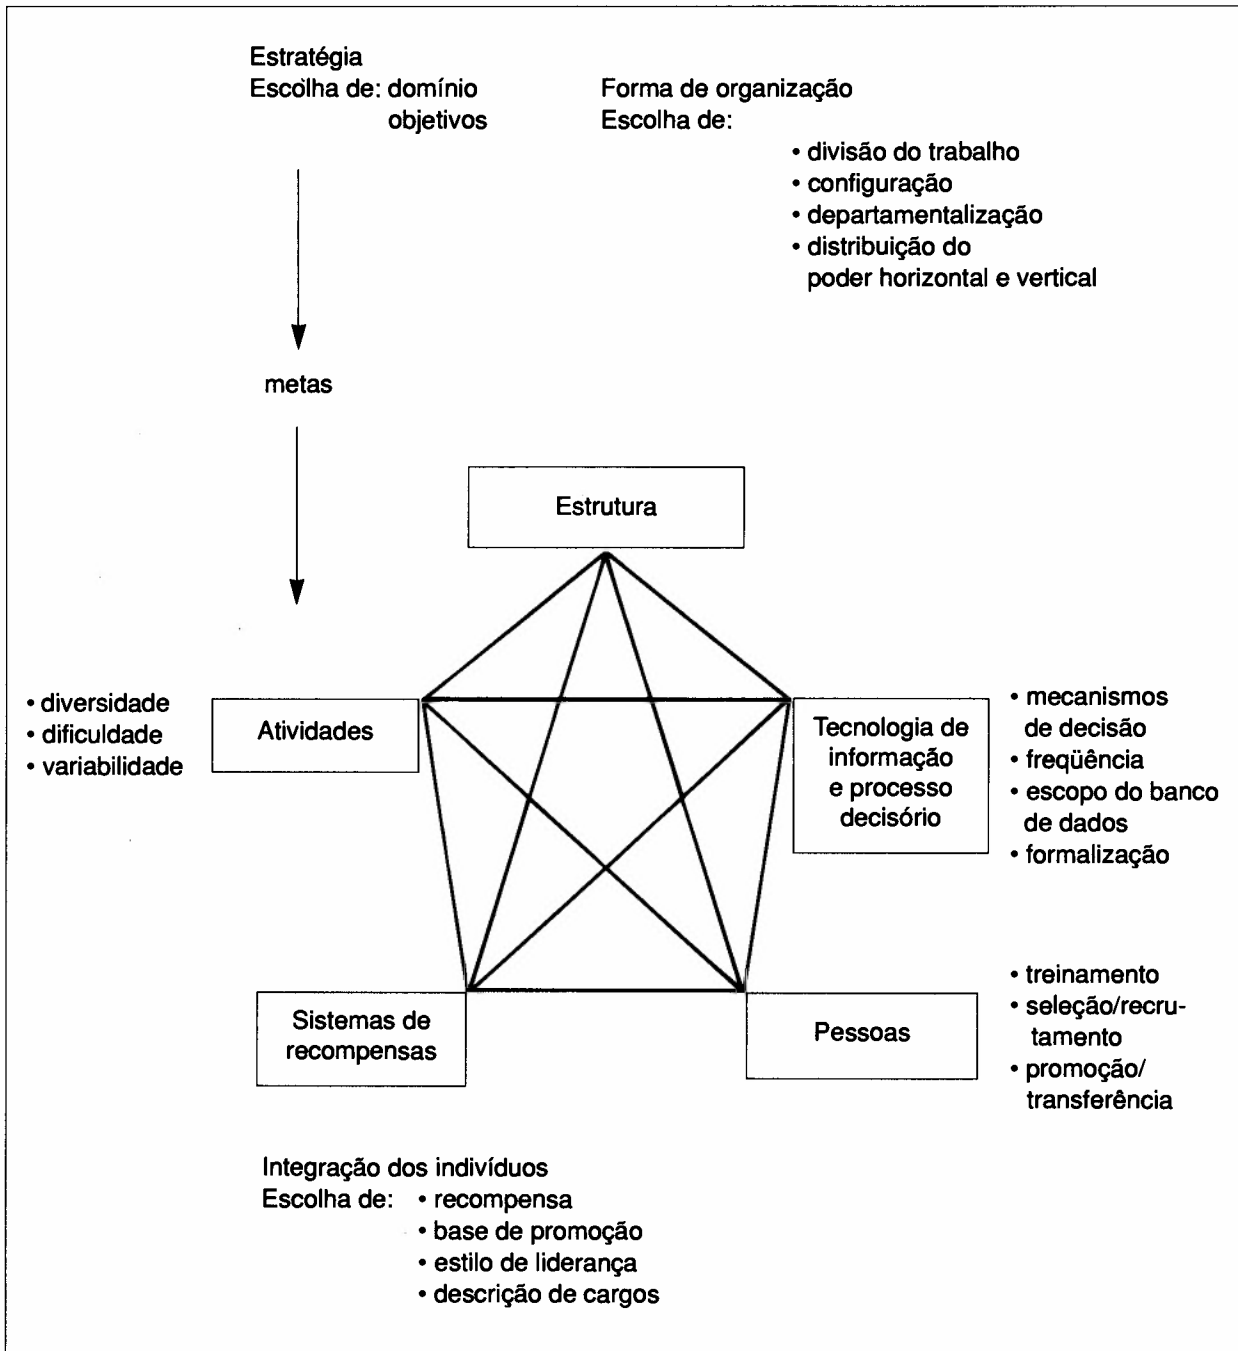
Estratégia
Escolha de: domínio
objetivos

Forma de organização
Escolha de:
• divisão do trabalho
• configuração
• departamentalização
• distribuição do poder horizontal e vertical

metas

Estrutura

• diversidade
• dificuldade
• variabilidade

Atividades

Tecnologia de informação e processo decisório

• mecanismos de decisão
• freqüência
• escopo do banco de dados
• formalização

• treinamento
• seleção/recrutamento
• promoção/transferência

Sistemas de recompensas

Pessoas

Integração dos indivíduos
Escolha de: • recompensa
• base de promoção
• estilo de liderança
• descrição de cargos